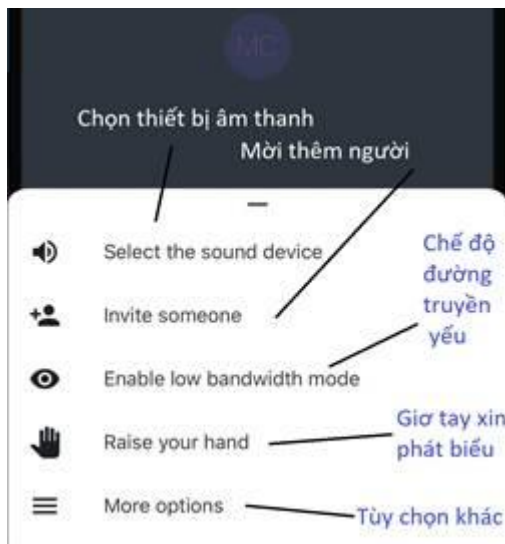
NC

Chọn thiết bị âm thanh

Mời thêm người

Select the sound device

Chế độ đường truyền yếu

Invite someone

Enable low bandwidth mode

Giơ tay xin phát biểu

Raise your hand

More options

Tùy chọn khác